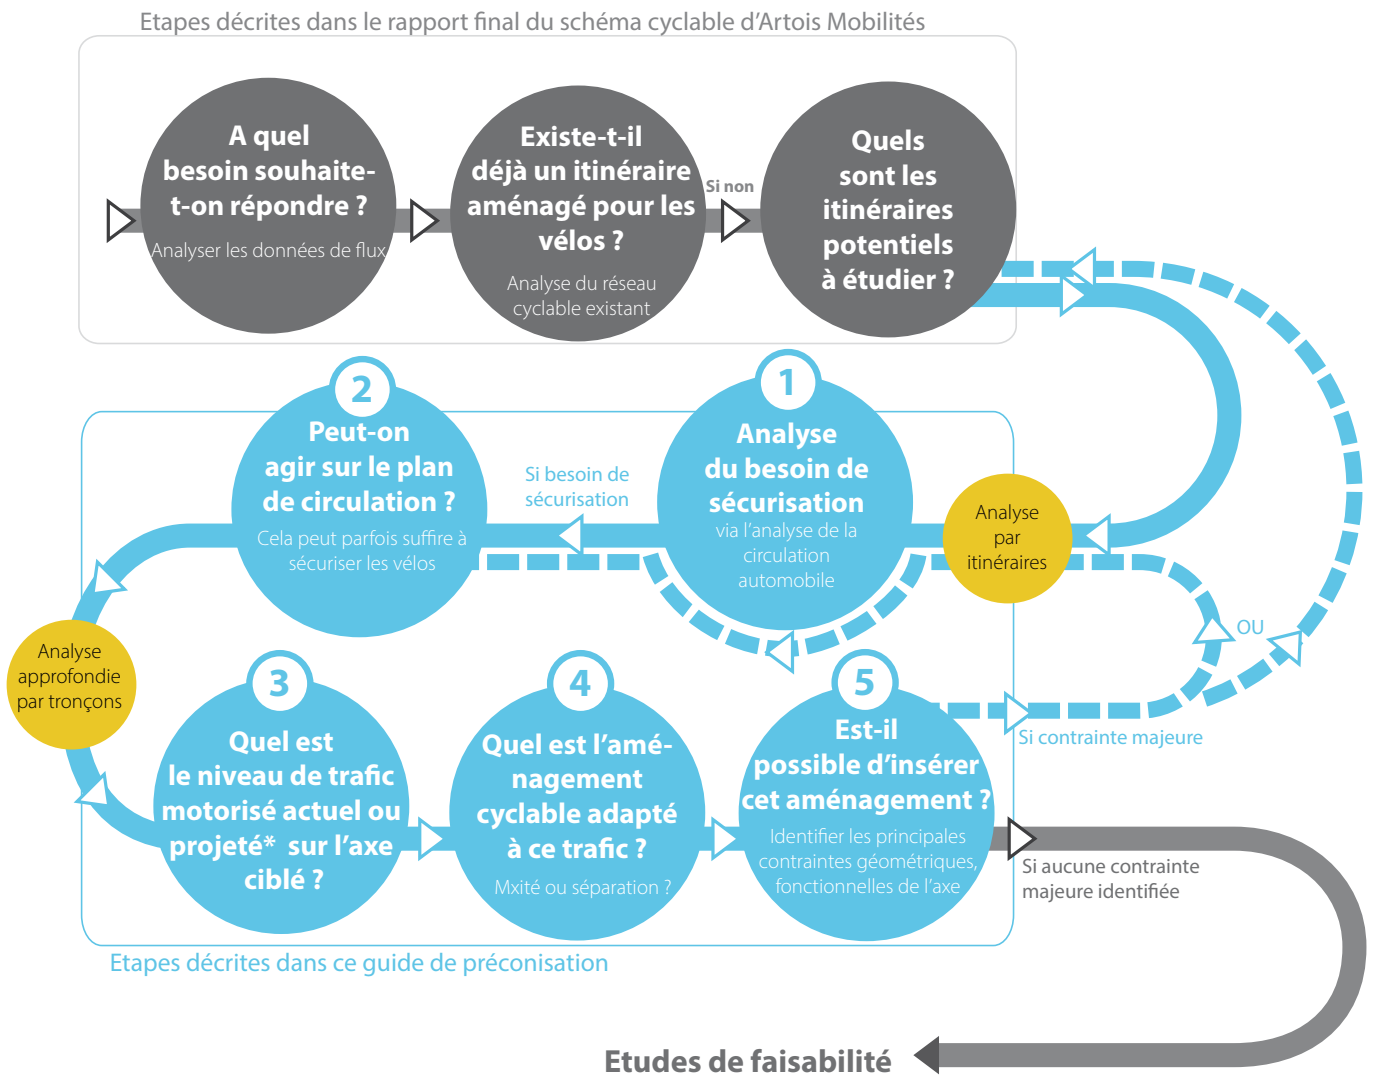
Etapes décrites dans le rapport final du schéma cyclable d'Artois Mobilités

A quel besoin souhaite-t-on répondre ?
Analyser les données de flux

Existe-t-il déjà un itinéraire aménagé pour les vélos ?
Analyse du réseau cyclable existant

Si non

Quels sont les itinéraires potentiels à étudier ?

2
Peut-on agir sur le plan de circulation ?
Cela peut parfois suffire à sécuriser les vélos

Si besoin de sécurisation

1
Analyse du besoin de sécurisation
via l'analyse de la circulation automobile

Analyse par itinéraires

OU

Analyse approfondie par tronçons

3
Quel est le niveau de trafic motorisé actuel ou projeté* sur l'axe ciblé ?

4
Quel est l'aménagement cyclable adapté à ce trafic ?
Mxité ou séparation ?

5
Est-il possible d'insérer cet aménagement ?
Identifier les principales contraintes géométriques, fonctionnelles de l'axe

Si contrainte majeure

Si aucune contrainte majeure identifiée

Etapes décrites dans ce guide de préconisation

Etudes de faisabilité